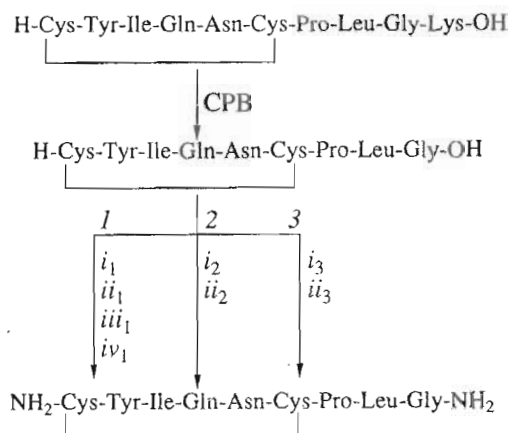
H-Cys-Tyr-Ile-Gln-Asn-Cys-Pro-Leu-Gly-Lys-OH

CPB

H-Cys-Tyr-Ile-Gln-Asn-Cys-Pro-Leu-Gly-OH

*1* *2* *3*

$i_1$ $ii_1$ $iii_1$ $iv_1$

$i_2$ $ii_2$

$i_3$ $ii_3$

$NH_2$-Cys-Tyr-Ile-Gln-Asn-Cys-Pro-Leu-Gly-$NH_2$